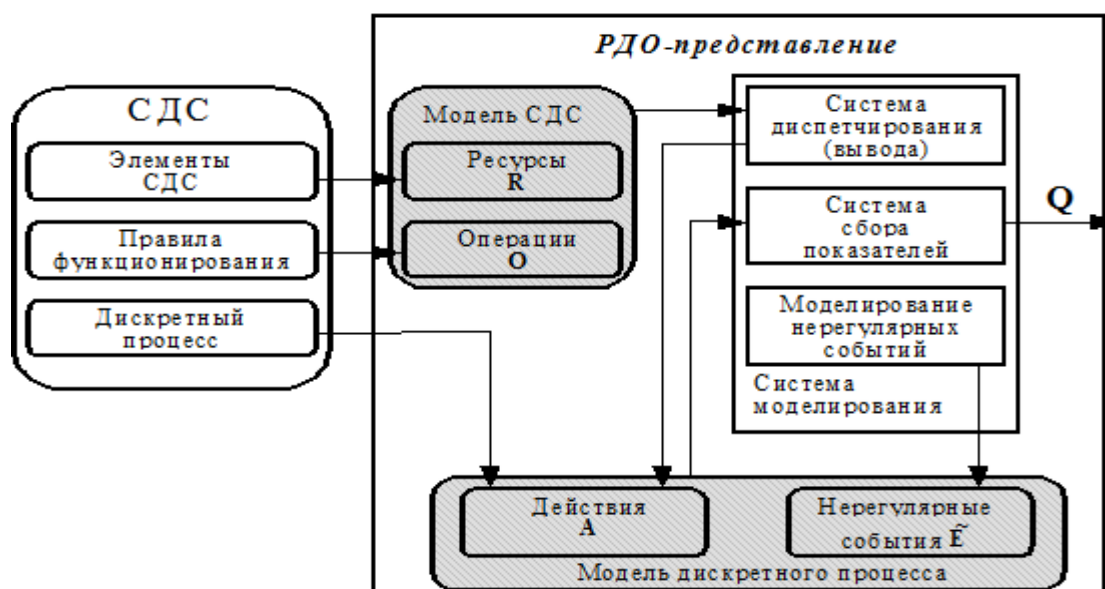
РДО-представление

СДС

Элементы СДС

Правила функционирования

Дискретный процесс

Модель СДС

Ресурсы
R

Операции
O

Система диспетчирования (вывода)

Система сбора показателей

Q

Моделирование нерегулярных событий

Система моделирования

Действия
A

Нерегулярные события $\tilde{E}$

Модель дискретного процесса